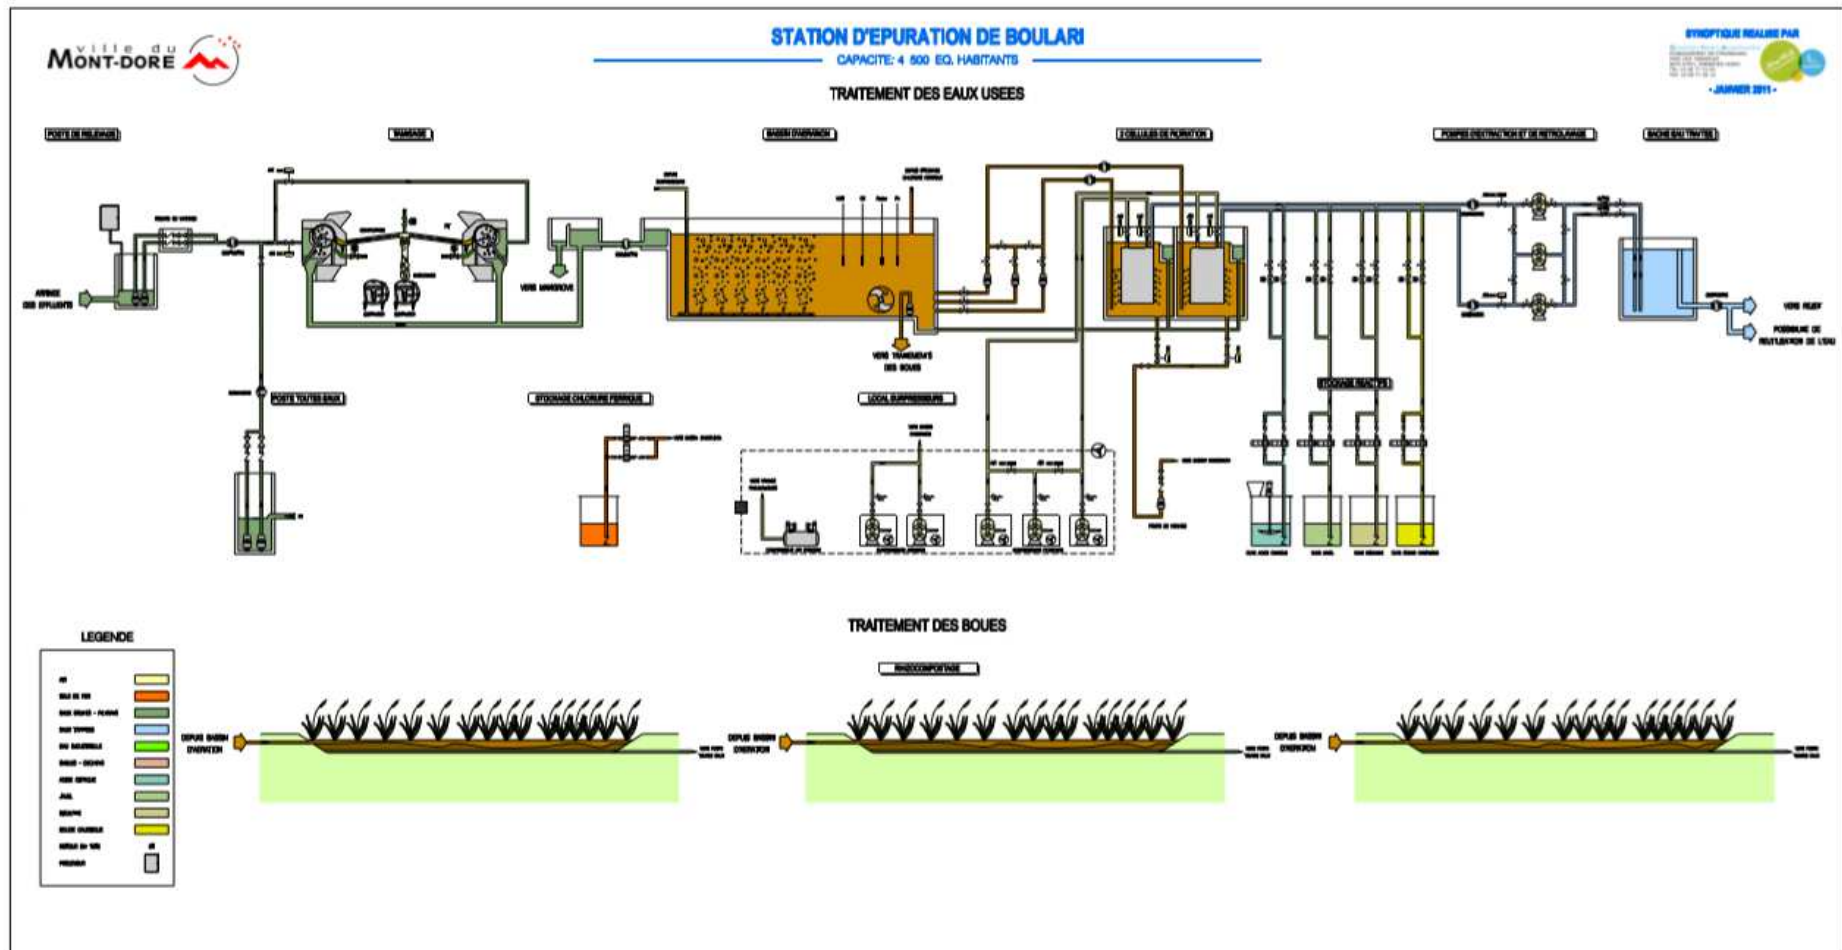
ville du MONT-DORE

STATION D'EPURATION DE BOULARI
CAPACITE: 4 500 EQ. HABITANTS

SYNOPTIQUE REALISE PAR
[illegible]
- JANVIER 2011 -

TRAITEMENT DES EAUX USEES

POSTE DE RELEVAGE
TAMISAGE
BASSIN D'AERATION
2 CELLULES DE FILTRATION
POMPES D'EXTRACTION ET DE RETROLAVAGE
BACHE EAU TRAITEE

ARRIVEE DES EFFLUENTS
VERS MANGROVE
VERS TRAITEMENT DES BOUES
VERS RUISSEAU
POSSIBILITE DE REUTILISATION DE L'EAU

POSTE TOUTES EAUX
STOCKAGE CHLORURE FERRIQUE
LOCAL SURPRESSEURS
STOCKAGE REACTIFS

TRAITEMENT DES BOUES

LEGENDE

RHIZOCOMPOSTAGE

DEPUIS BASSIN D'AERATION
DEPUIS BASSIN D'AERATION
DEPUIS BASSIN D'AERATION